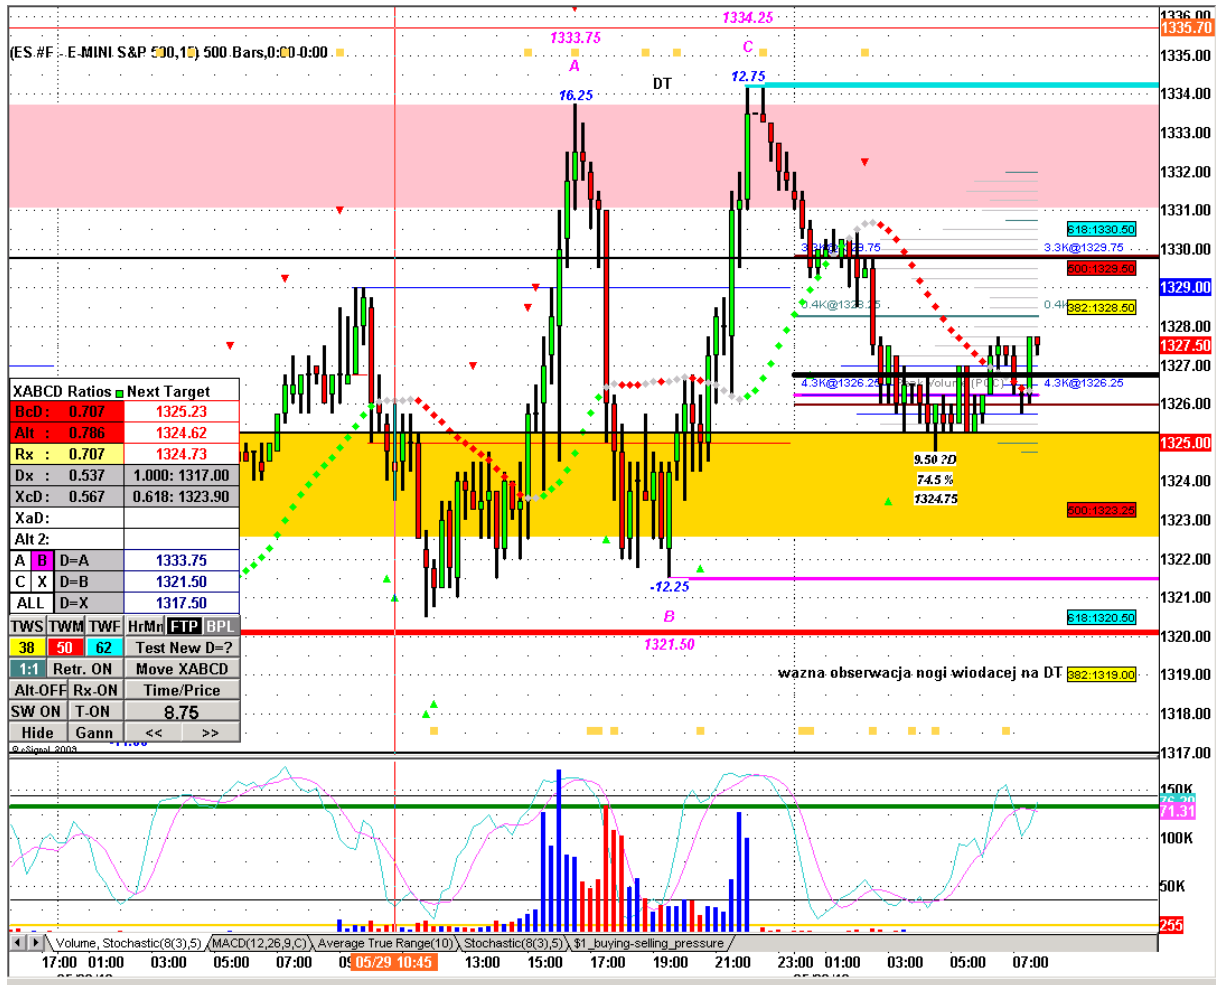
(ES #F - E-MINI S&P 500,15) 500 Bars,0:00-0:00

1333.75
A
16.25
DT
1334.25
C
12.75

1336.00
1335.70
1335.00
1334.00
1333.00
1332.00
1331.00
1330.00
1329.00
1328.00
1327.50
1327.00
1326.00
1325.00
1324.00
1323.00
1322.00
1321.00
1320.00
1319.00
1318.00
1317.00

618:1330.50
3.3K@1329.75
3.3K@1329.75
500:1329.50
0.4K@1328.25
0.4K
382:1328.50
4.3K@1326.25
4.3K@1326.25
9.50 ?D
74.5 %
1324.75
500:1323.25
618:1320.50
382:1319.00

-12.25
B
1321.50

wazna obserwacja nogi wiodacej na DT

| XABCD Ratios | Next Target |
|---|---|
| BcD: 0.707 | 1325.23 |
| Alt: 0.786 | 1324.62 |
| Rx: 0.707 | 1324.73 |
| Dx: 0.537 | 1.000: 1317.00 |
| XcD: 0.567 | 0.618: 1323.90 |
| XaD: | |
| Alt 2: | |
| A B D=A | 1333.75 |
| C X D=B | 1321.50 |
| ALL D=X | 1317.50 |

TWS TWM TWF HrMn FTP BPL
38 50 62 Test New D=?
1:1 Retr. ON Move XABCD
Alt-OFF Rx-ON Time/Price
SW ON T-ON 8.75
Hide Gann << >>
© eSignal, 2009

150K
100K
50K
71.31
255

Volume, Stochastic(8(3),5) MACD(12,26,9,C) Average True Range(10) Stochastic(8(3),5) $1_buying-selling_pressure

17:00 01:00 03:00 05:00 07:00 09 05/29 10:45 13:00 15:00 17:00 19:00 21:00 23:00 01:00 03:00 05:00 07:00